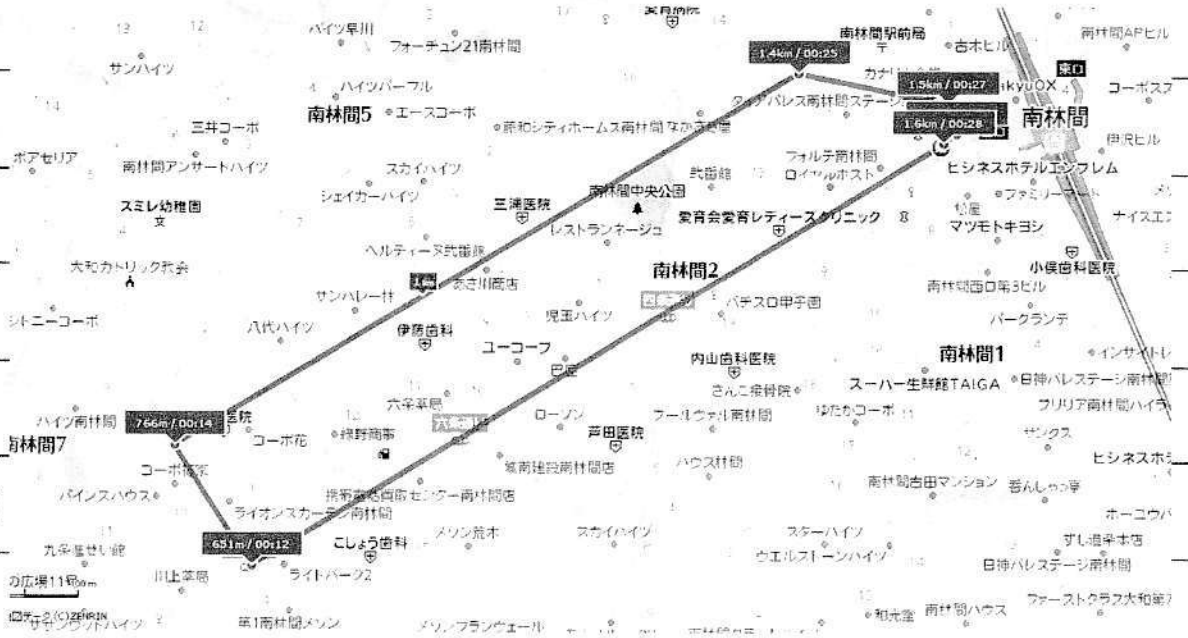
パイツ泉川
フォーチュン21南林間
南林間駅前局
吉木ビル
南林間APビル
サンハイツ
1.4km / 00:25
1.5km / 00:27
東口
ハイツパーフル
コーポスフ
南林間5
エースコーポ
南林間
1.6km / 00:28
三井コーポ
伊沢ビル
ボアセリア
南林間アンサートハイツ
スカイハイツ
フォルテ南林間
ビジネスホテルエンブレム
シェイカーハイツ
武徳館
ファミリーマート
スミレ幼稚園
三浦医院
南林間中央公園
愛育会愛育レディースクリニック
ナイスエ
マツモトキヨシ
レストランネージュ
ヘルティー又武徳
大和カトリック教会
南林間2
小俣歯科医院
サンハレー林
あさ川商店
南林間西口第5ビル
シトニーコーポ
八代ハイツ
伊藤歯科
児玉ハイツ
パチスロ甲子園
パークランテ
ユーコーフ
内山歯科医院
南林間1
インサイト
さんご接骨院
スーパー生鮮館TAIGA
日神パレステージ南林間
六条薬局
ローソン
ゆたかコーポ
ハイツ南林間
766m / 00:14
医院
コーポ花
芦田医院
南林間7
サンクス
城南建設南林間店
ハウス林間
ビジネスホ
コーポ花家
パインスハウス
南林間吉田マンション
ライオンスカー
メゾン荒木
スカイハイツ
スターハイツ
ホーユウパ
651m / 00:12
こしょう歯科
ずし避森本店
九条整せい館
ウエルストーンハイツ
日神パレステージ南林間
川上薬局
ライトパーク2
ファーストクラス大和第
第1南林間メゾン
メゾンフランヴェール
和光堂
南林間ハウス
ZENRIN